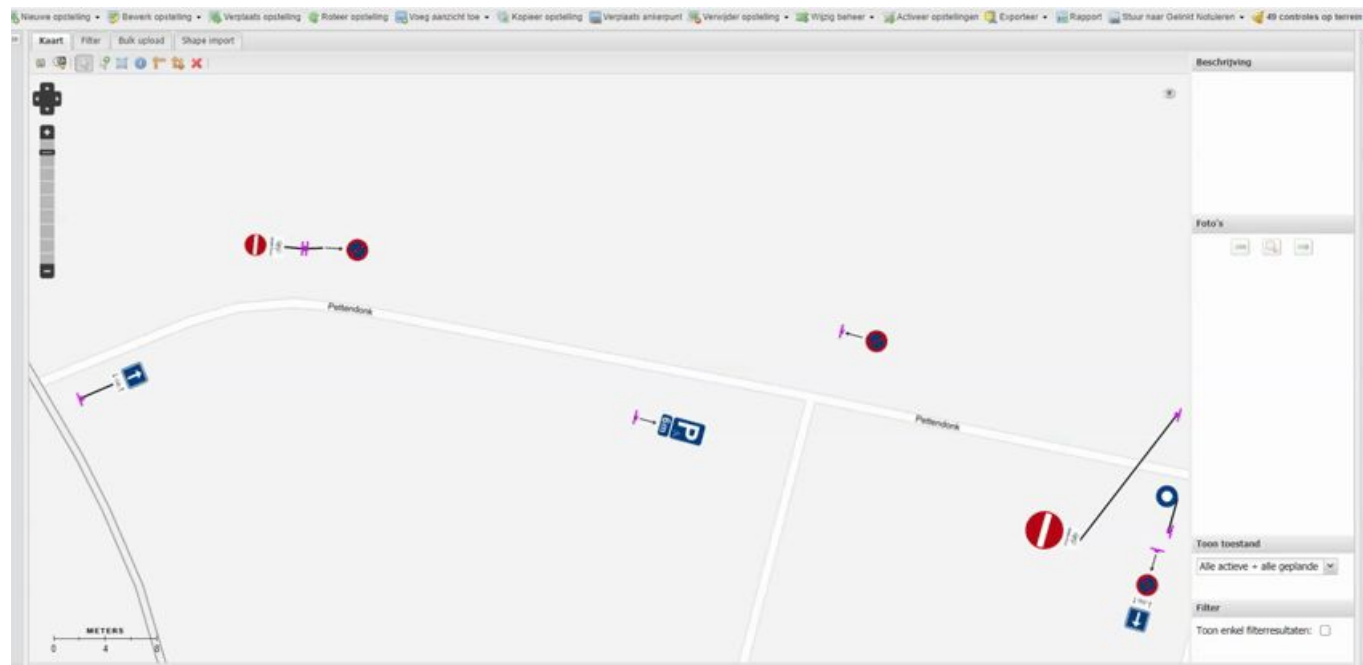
Nieuwe opstelling ▾ Bewerk opstelling ▾ Verplaats opstelling Roteer opstelling Voeg aanzicht toe ▾ Kopieer opstelling Verplaats ankerpunt Verwijder opstelling ▾ Wijzig beheer ▾ Activeer opstellingen Exporteer ▾ Rapport Stuur naar Gelinkt Notuleren ▾ 49 controles op terrein

Kaart Filter Bulk upload Shape import

Pettendonk

Pettendonk

METERS
0 4 8

Beschrijving

Foto's

Toon toestand

Alle actieve + alle geplande

Filter

Toon enkel filterresultaten: